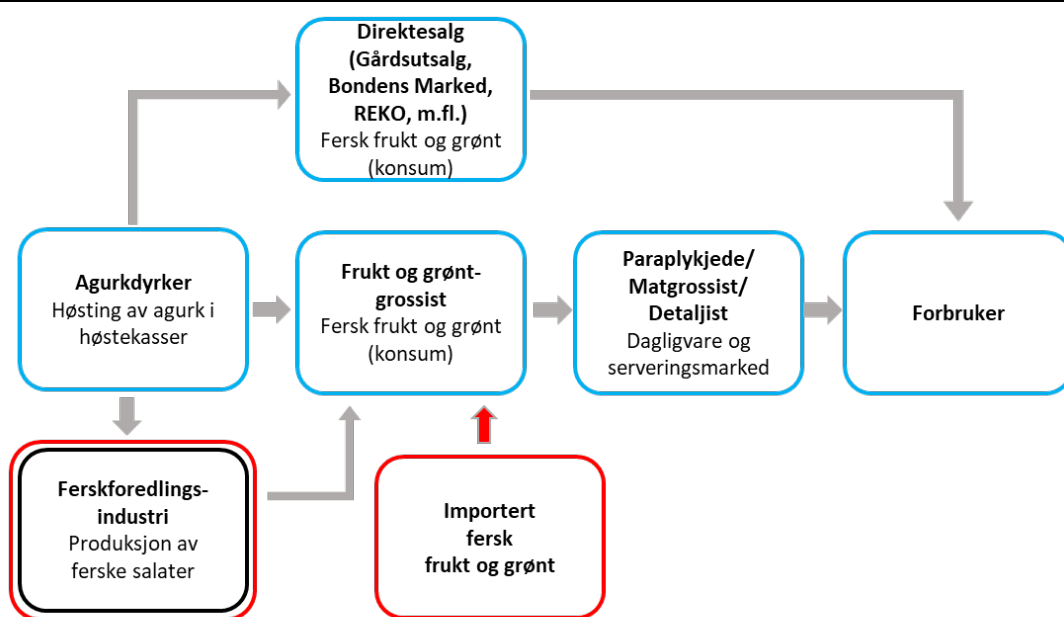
Direktesalg (Gårdsutsalg, Bondens Marked, REKO, m.fl.)
Fersk frukt og grønt (konsum)

Agurkdyrker
Høsting av agurk i høstekasser

Frukt og grøntgrossist
Fersk frukt og grønt (konsum)

Paraplykjede/ Matgrossist/ Detaljist
Dagligvare og serveringsmarked

Forbruker

Ferskforedlingsindustri
Produksjon av ferske salater

Importert fersk frukt og grønt